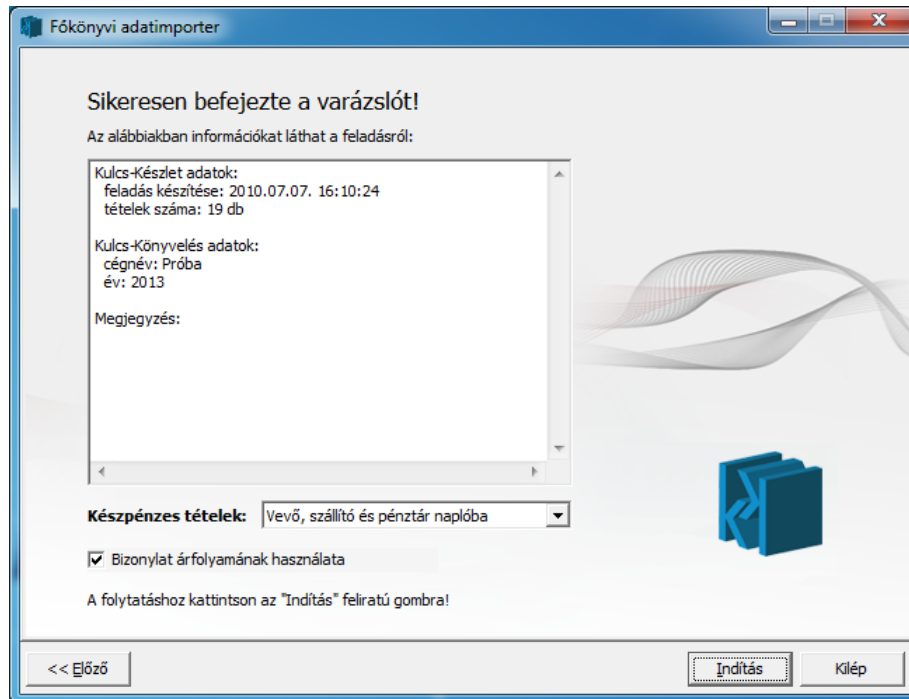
Főkönyvi adatimporter

Sikeresen befejezte a varázslót!

Az alábbiakban információkat láthat a feladásról:

Kulcs-Készlet adatok:
feladás készítése: 2010.07.07. 16:10:24
tételek száma: 19 db

Kulcs-Könyvelés adatok:
cégnév: Próba
év: 2013

Megjegyzés:

Készpénzes tételek: Vevő, szállító és pénztár naplóba

☑ Bizonylat árfolyamának használata

A folytatáshoz kattintson az "Indítás" feliratú gombra!

<< Előző

Indítás

Kilép